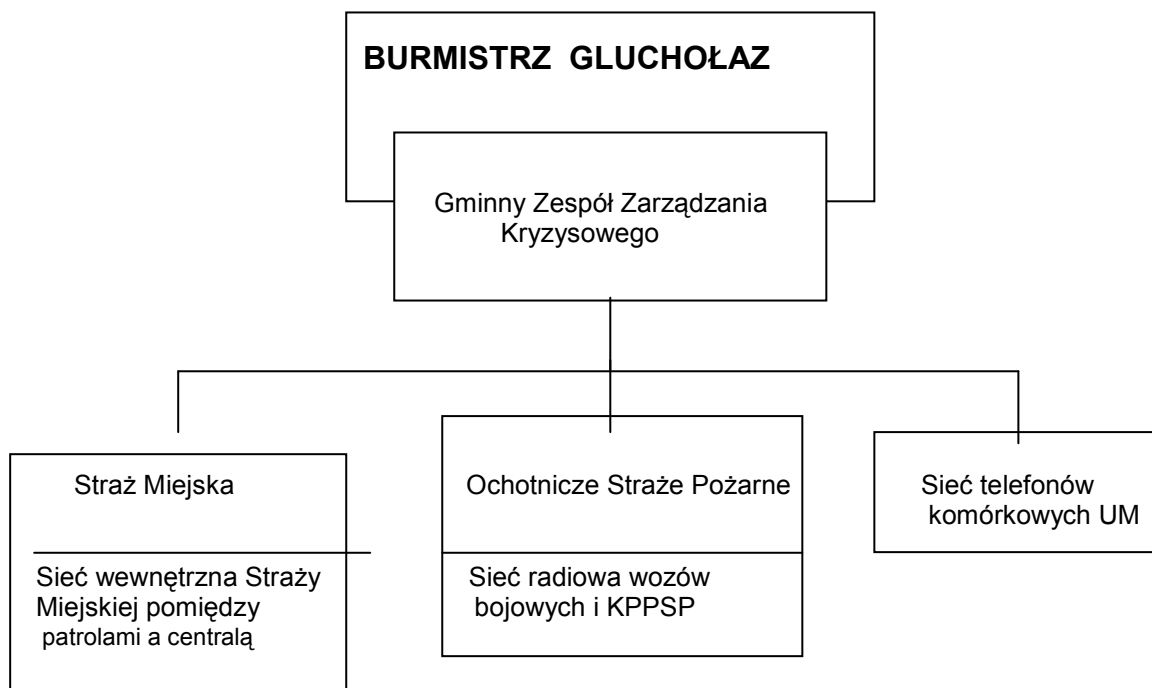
BURMISTRZ GLUCHOŁAZ

Gminny Zespół Zarządzania Kryzysowego

Straż Miejska

Sieć wewnętrzna Straży Miejskiej pomiędzy patrolami a centralą

Ochotnicze Straże Pożarne

Sieć radiowa wozów bojowych i KPPSP

Sieć telefonów komórkowych UM